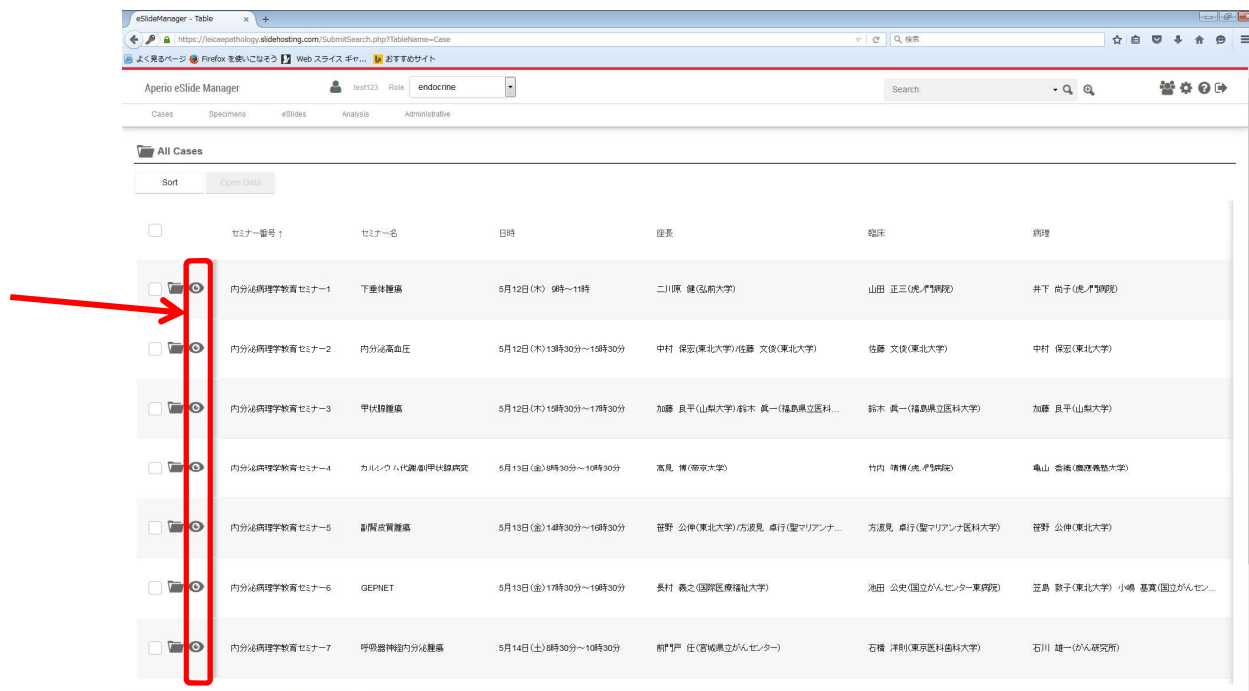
eSlideManager - Table ×
https://leicaepathology.slidehosting.com/SubmitSearch.php?TableName=Case
検索
よく見るページ Firefox を使いこなそう Web スライス ギャ... おすすめサイト

Aperio eSlide Manager test123 Role endocrine
Search
Cases Specimens eSlides Analysis Administrative

All Cases

Sort Open Data

| | セミナー番号 ↑ | セミナー名 | 日時 | 座長 | 臨床 | 病理 |
|---|---|---|---|---|---|---|
| | 内分泌病理学教育セミナー1 | 下垂体腫瘍 | 5月12日(木) 9時~11時 | 二川原 健(弘前大学) | 山田 正三(虎の門病院) | 井下 尚子(虎の門病院) |
| | 内分泌病理学教育セミナー2 | 内分泌高血圧 | 5月12日(木)13時30分~15時30分 | 中村 保宏(東北大学)/佐藤 文俊(東北大学) | 佐藤 文俊(東北大学) | 中村 保宏(東北大学) |
| | 内分泌病理学教育セミナー3 | 甲状腺腫瘍 | 5月12日(木)15時30分~17時30分 | 加藤 良平(山梨大学)/鈴木 眞一(福島県立医科... | 鈴木 眞一(福島県立医科大学) | 加藤 良平(山梨大学) |
| | 内分泌病理学教育セミナー4 | カルシウム代謝副甲状腺病変 | 5月13日(金)8時30分~10時30分 | 高見 博(帝京大学) | 竹内 靖博(虎の門病院) | 亀山 香織(慶應義塾大学) |
| | 内分泌病理学教育セミナー5 | 副腎皮質腫瘍 | 5月13日(金)14時30分~16時30分 | 笹野 公伸(東北大学)/方波見 卓行(聖マリアンナ... | 方波見 卓行(聖マリアンナ医科大学) | 笹野 公伸(東北大学) |
| | 内分泌病理学教育セミナー6 | GEPNET | 5月13日(金)17時30分~19時30分 | 長村 義之(国際医療福祉大学) | 池田 公史(国立がんセンター東病院) | 笠島 敦子(東北大学) 小嶋 基寛(国立がんセン... |
| | 内分泌病理学教育セミナー7 | 呼吸器神経内分泌腫瘍 | 5月14日(土)8時30分~10時30分 | 前門戸 任(宮城県立がんセンター) | 石橋 洋則(東京医科歯科大学) | 石川 雄一(がん研究所) |